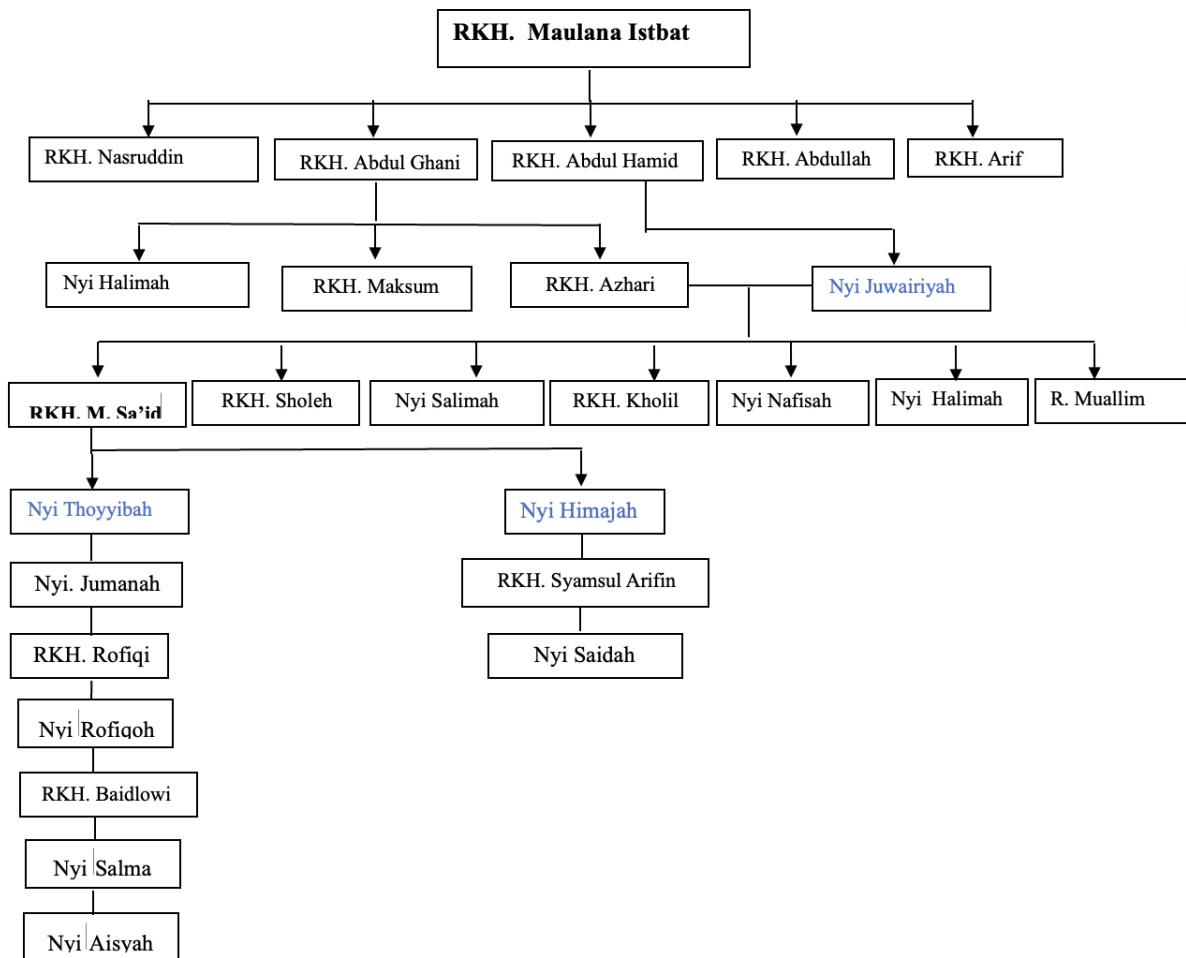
RKH. Maulana Istbat

RKH. Nasruddin

RKH. Abdul Ghani

RKH. Abdul Hamid

RKH. Abdullah

RKH. Arif

Nyi Halimah

RKH. Maksum

RKH. Azhari

Nyi Juwairiyah

RKH. M. Sa'id

RKH. Sholeh

Nyi Salimah

RKH. Kholil

Nyi Nafisah

Nyi Halimah

R. Muallim

Nyi Thoyyibah

Nyi Himajah

Nyi. Jumanah

RKH. Syamsul Arifin

RKH. Rofiqi

Nyi Saidah

Nyi Rofiqoh

RKH. Baidlowi

Nyi Salma

Nyi Aisyah